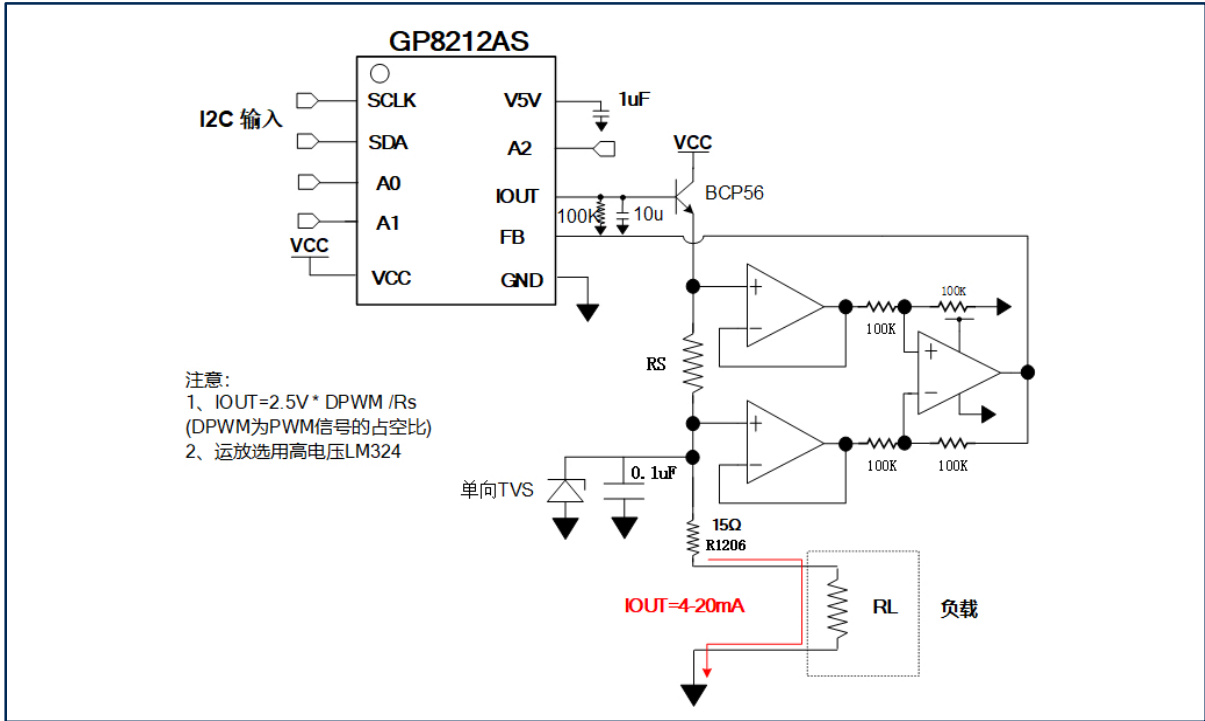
GP8212AS

I2C 输入

SCLK
SDA
A0
A1
VCC
VCC

V5V
A2
IOUT
FB
GND

1uF
VCC
BCP56
100K
10u

+
−
100K
100K
+
−
RS
+
−
100K
100K

注意:
1、IOUT=2.5V * DPWM /Rs
(DPWM为PWM信号的占空比)
2、运放选用高电压LM324

单向TVS
0. 1uF
15Ω
R1206
IOUT=4-20mA
RL
负载